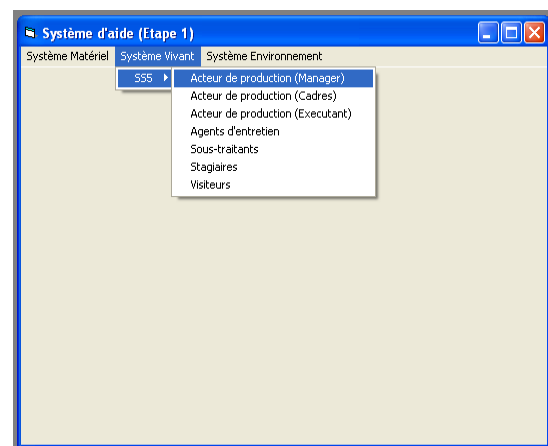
Système d'aide (Etape 1)

Système Matériel Système Vivant Système Environnement

SS5

Acteur de production (Manager)
Acteur de production (Cadres)
Acteur de production (Executant)
Agents d'entretien
Sous-traitants
Stagiaires
Visiteurs